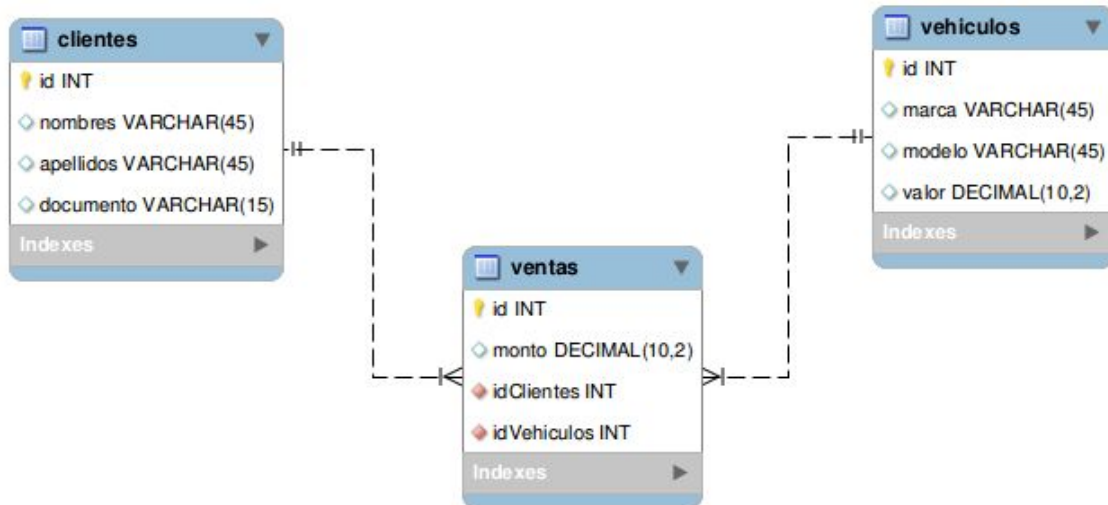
clientes
id INT
nombres VARCHAR(45)
apellidos VARCHAR(45)
documento VARCHAR(15)
Indexes

vehiculos
id INT
marca VARCHAR(45)
modelo VARCHAR(45)
valor DECIMAL(10,2)
Indexes

ventas
id INT
monto DECIMAL(10,2)
idClientes INT
idVehiculos INT
Indexes